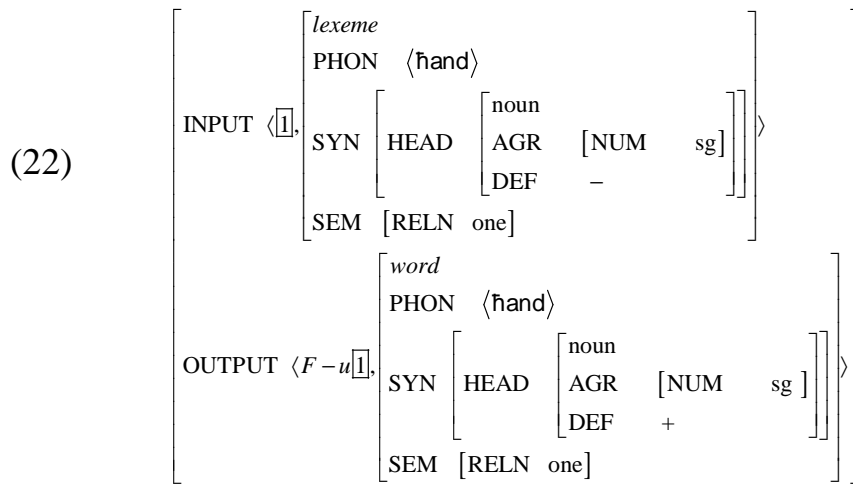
(22)

$\begin{bmatrix} \text{INPUT } \langle \boxed{1}, \begin{bmatrix} \textit{lexeme} \\ \text{PHON} \quad \langle \text{ħand} \rangle \\ \text{SYN} \begin{bmatrix} \text{HEAD} \begin{bmatrix} \text{noun} \\ \text{AGR} \quad [\text{NUM} \quad \text{sg}] \\ \text{DEF} \quad - \end{bmatrix} \end{bmatrix} \\ \text{SEM} \quad [\text{RELN} \quad \text{one}] \end{bmatrix} \rangle \\ \text{OUTPUT } \langle F-u\boxed{1}, \begin{bmatrix} \textit{word} \\ \text{PHON} \quad \langle \text{ħand} \rangle \\ \text{SYN} \begin{bmatrix} \text{HEAD} \begin{bmatrix} \text{noun} \\ \text{AGR} \quad [\text{NUM} \quad \text{sg}] \\ \text{DEF} \quad + \end{bmatrix} \end{bmatrix} \\ \text{SEM} \quad [\text{RELN} \quad \text{one}] \end{bmatrix} \rangle \end{bmatrix}$